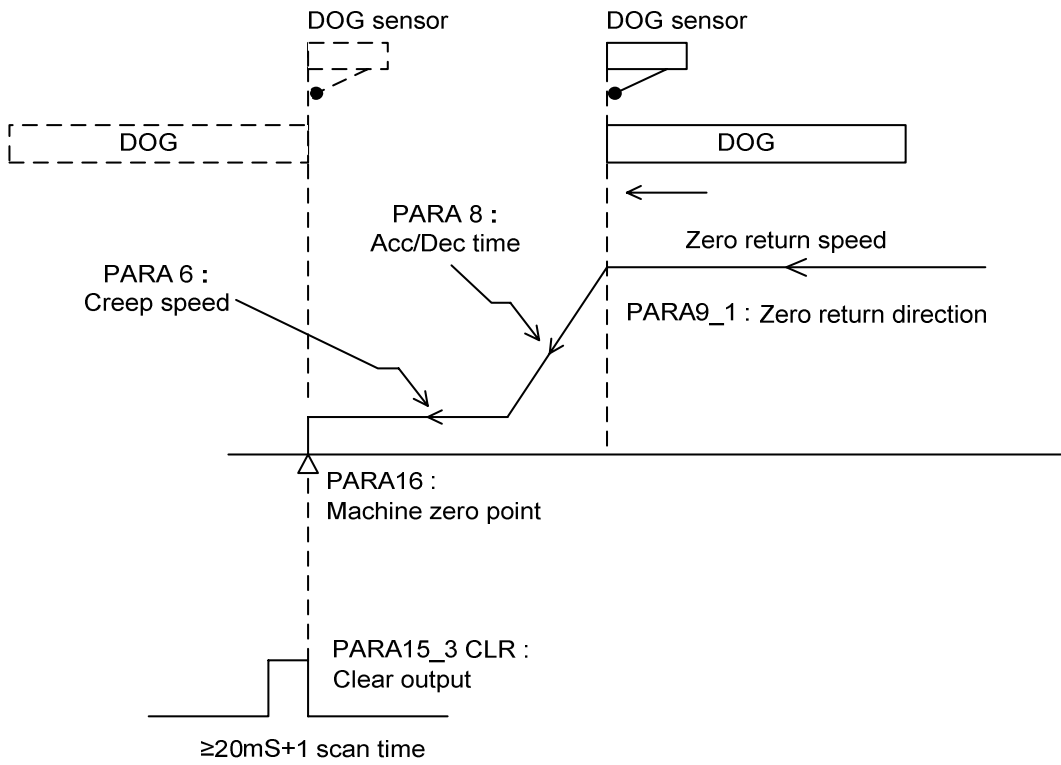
DOG sensor

DOG sensor

DOG

DOG

PARA 8 :
Acc/Dec time

Zero return speed

PARA 6 :
Creep speed

PARA9_1 : Zero return direction

PARA16 :
Machine zero point

PARA15_3 CLR :
Clear output

≥20mS+1 scan time